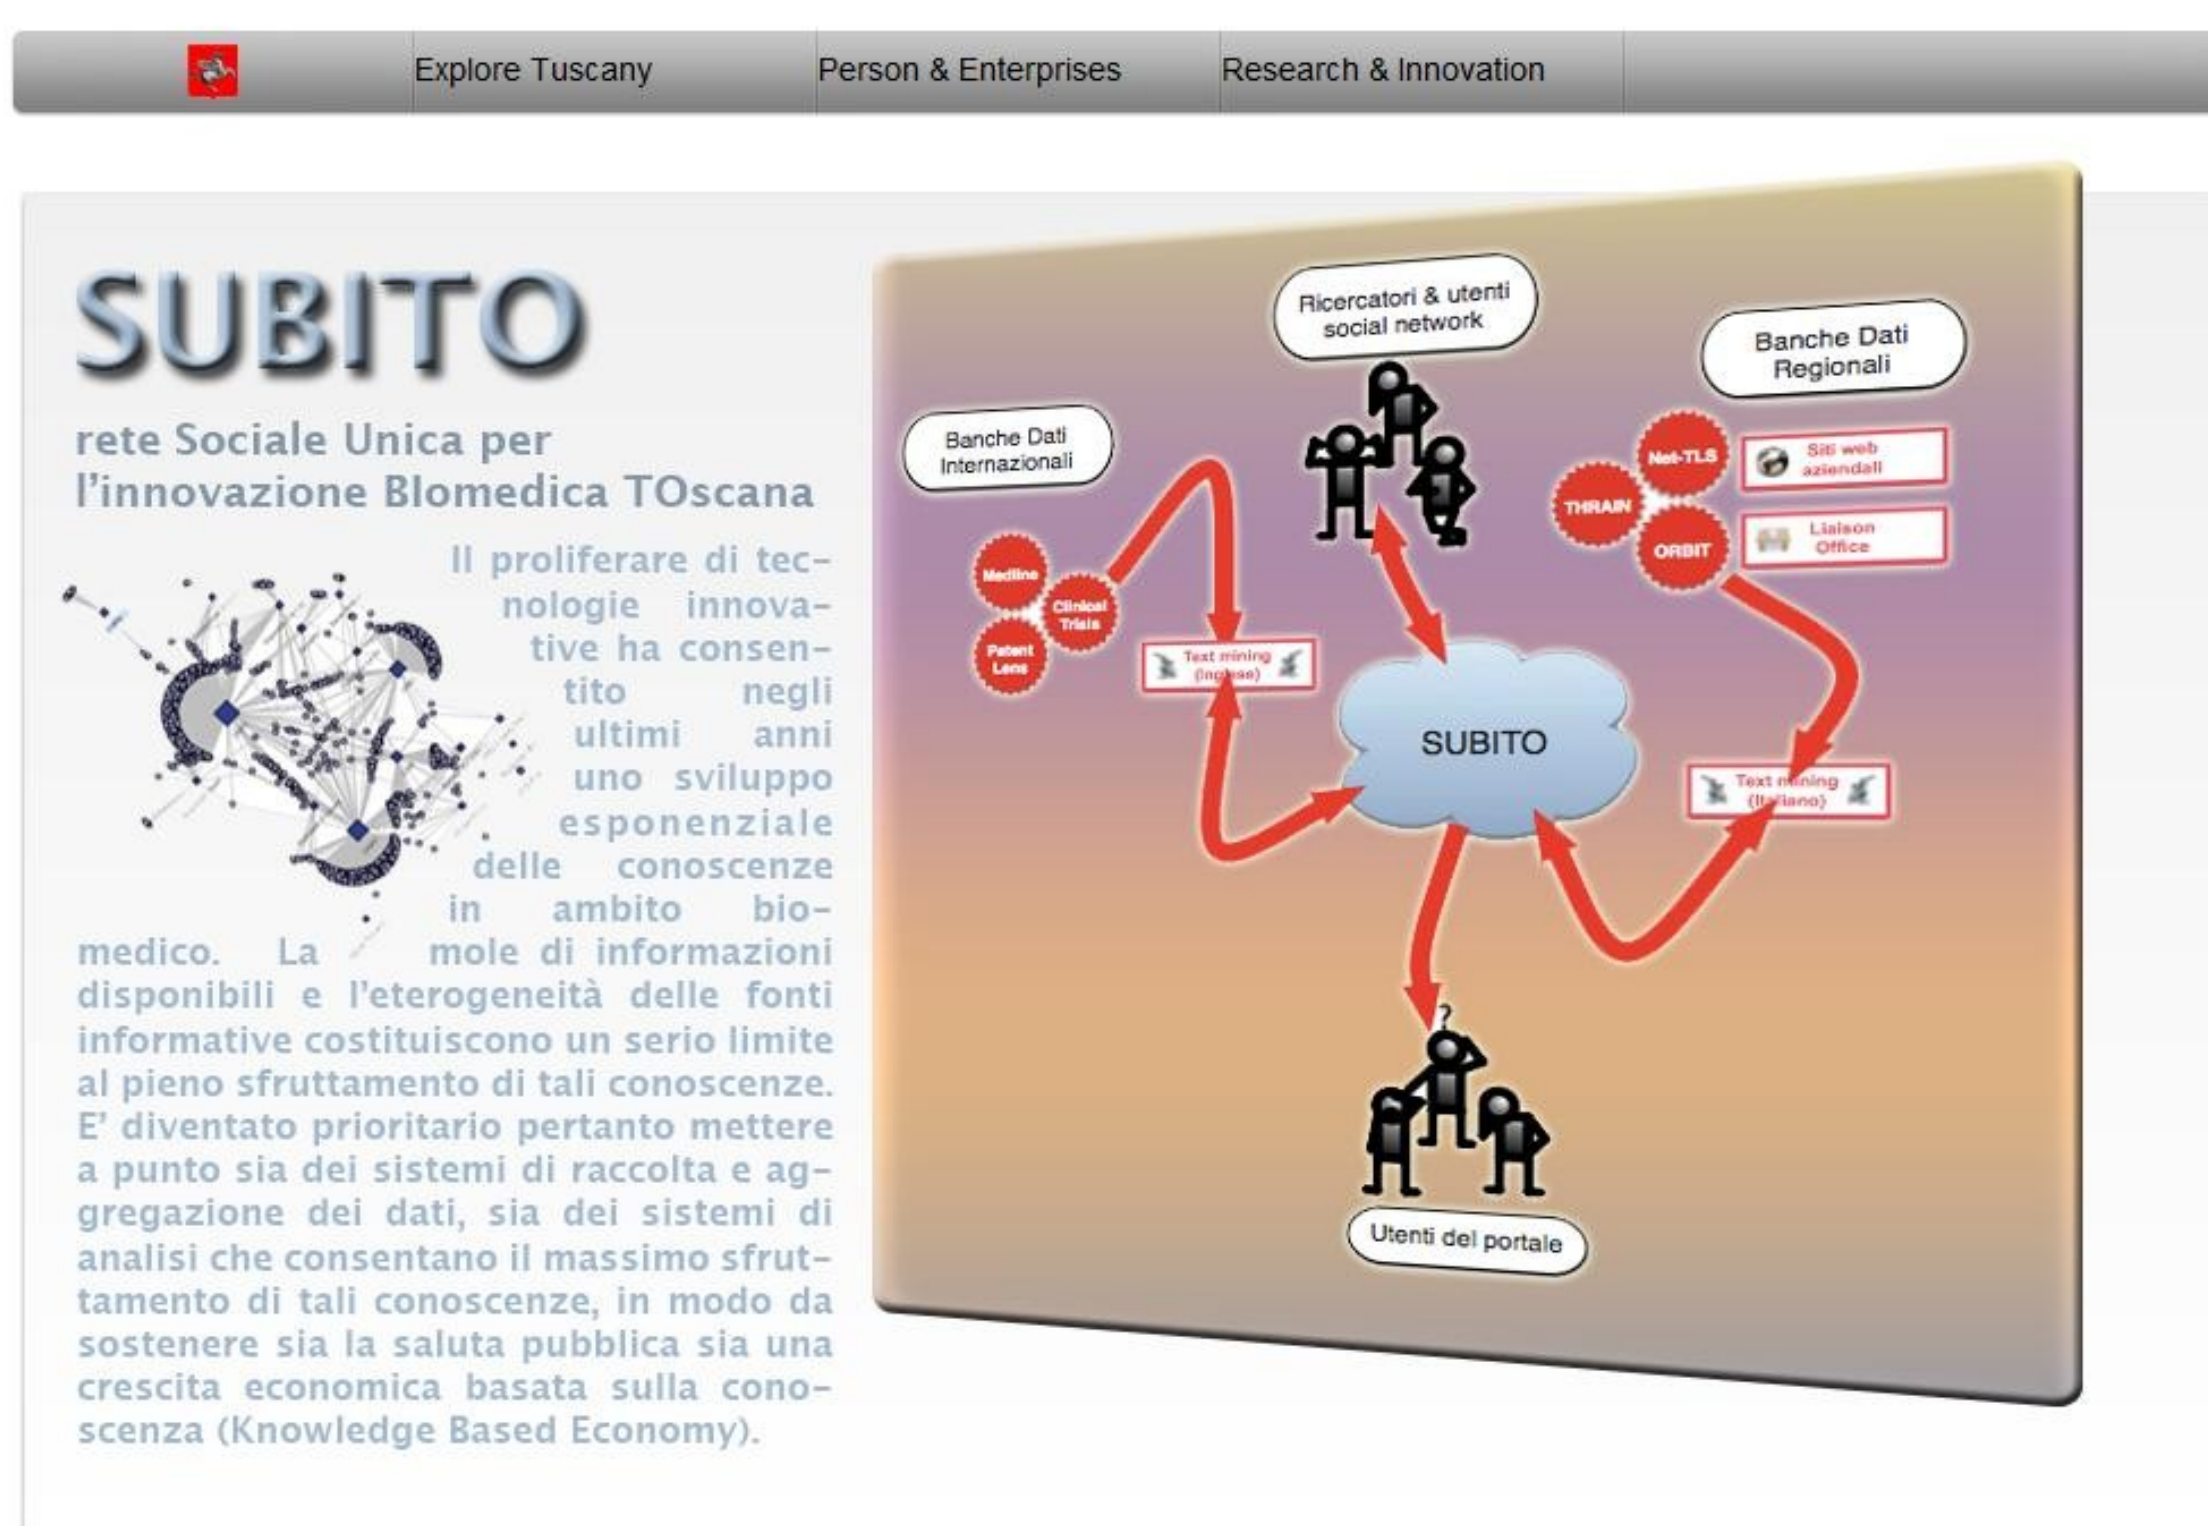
Explore Tuscany | Person & Enterprises | Research & Innovation

SUBITO

rete Sociale Unica per l'innovazione BIomedica TOscana

Il proliferare di tecnologie innovative ha consentito negli ultimi anni uno sviluppo esponenziale delle conoscenze in ambito biomedico. La mole di informazioni disponibili e l'eterogeneità delle fonti informative costituiscono un serio limite al pieno sfruttamento di tali conoscenze. E' diventato prioritario pertanto mettere a punto sia dei sistemi di raccolta e aggregazione dei dati, sia dei sistemi di analisi che consentano il massimo sfruttamento di tali conoscenze, in modo da sostenere sia la saluta pubblica sia una crescita economica basata sulla conoscenza (Knowledge Based Economy).

Ricercatori & utenti social network

Banche Dati Regionali

Banche Dati Internazionali

Net-TLS

Siti web aziendali

THRAIN

ORBIT

Liaison Office

Medline

Clinical Trials

Patent Lens

Text mining (inglese)

SUBITO

Text mining (italiano)

?

Utenti del portale